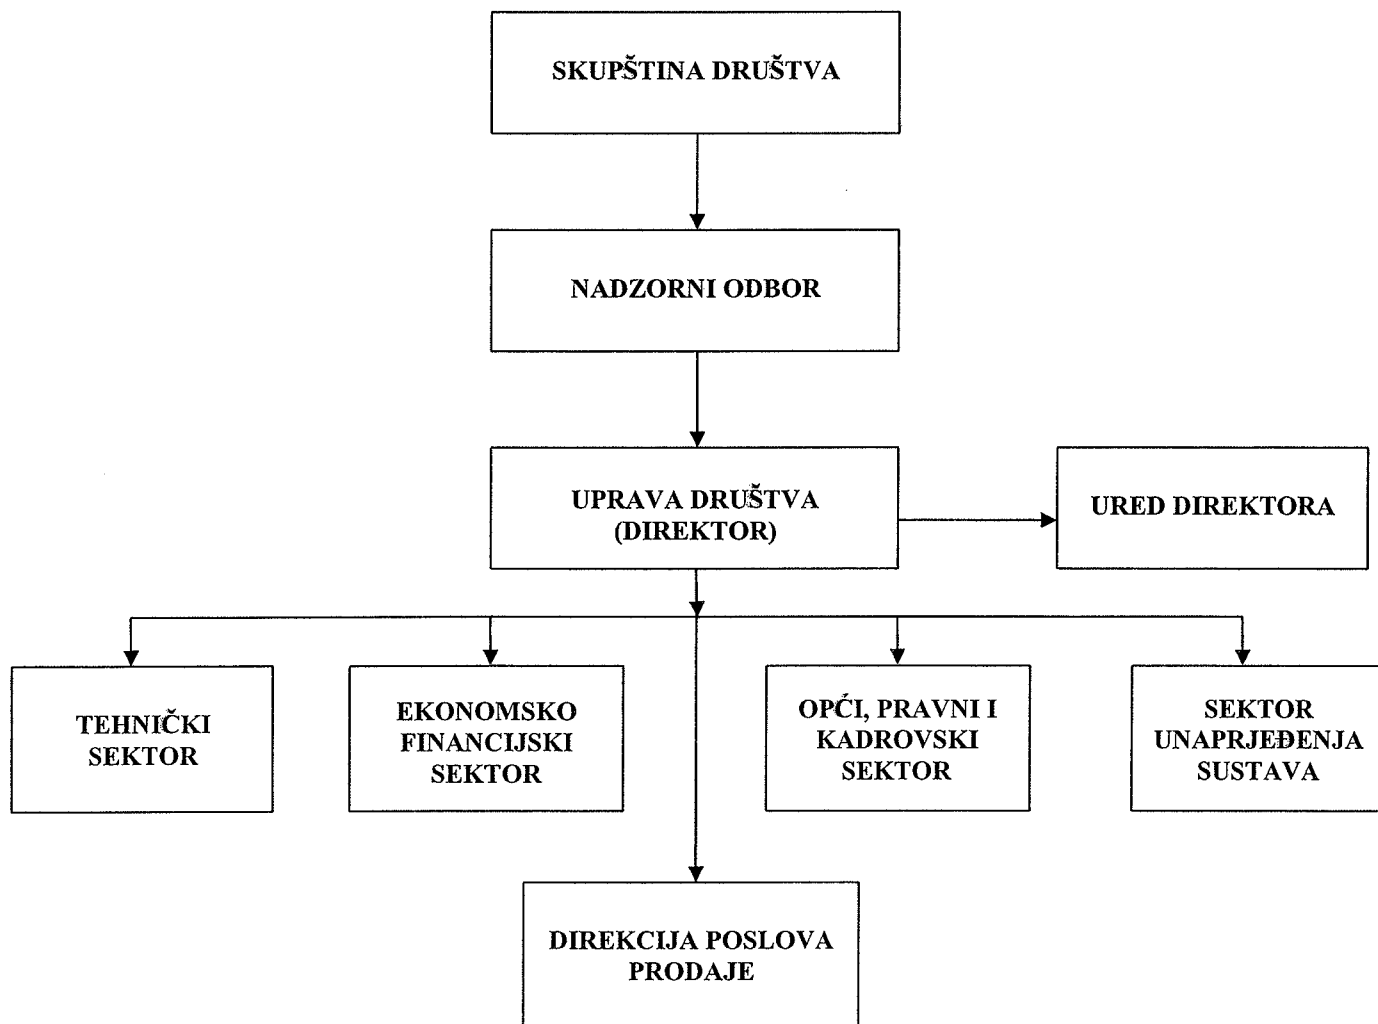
SKUPŠTINA DRUŠTVA

NADZORNI ODBOR

UPRAVA DRUŠTVA (DIREKTOR)

URED DIREKTORA

TEHNIČKI SEKTOR

EKONOMSKO FINANCIJSKI SEKTOR

OPĆI, PRAVNI I KADROVSKI SEKTOR

SEKTOR UNAPRJEĐENJA SUSTAVA

DIREKCIJA POSLOVA PRODAJE